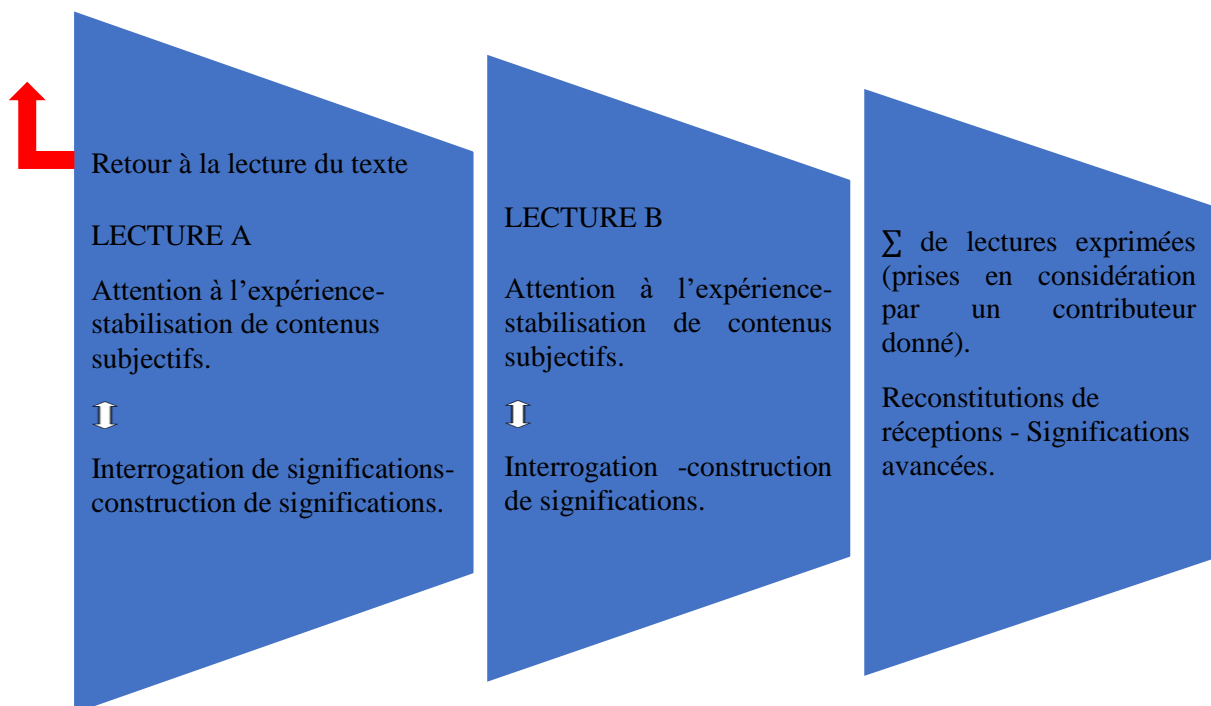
Retour à la lecture du texte

LECTURE A

Attention à l’expérience-stabilisation de contenus subjectifs.

⇕

Interrogation de significations-construction de significations.

LECTURE B

Attention à l’expérience-stabilisation de contenus subjectifs.

⇕

Interrogation -construction de significations.

$\sum$ de lectures exprimées (prises en considération par un contributeur donné).

Reconstitutions de réceptions - Significations avancées.